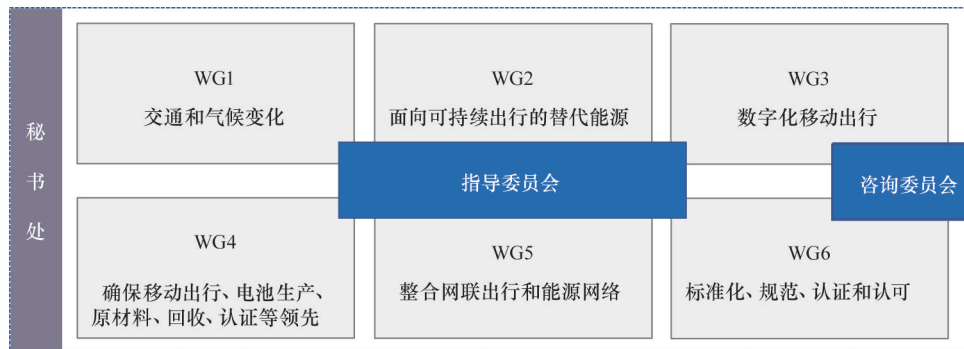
秘
书
处

WG1
交通和气候变化

WG2
面向可持续出行的替代能源

WG3
数字化移动出行

指导委员会

咨询委员会

WG4
确保移动出行、电池生产、原材料、回收、认证等领先

WG5
整合网联出行和能源网络

WG6
标准化、规范、认证和认可